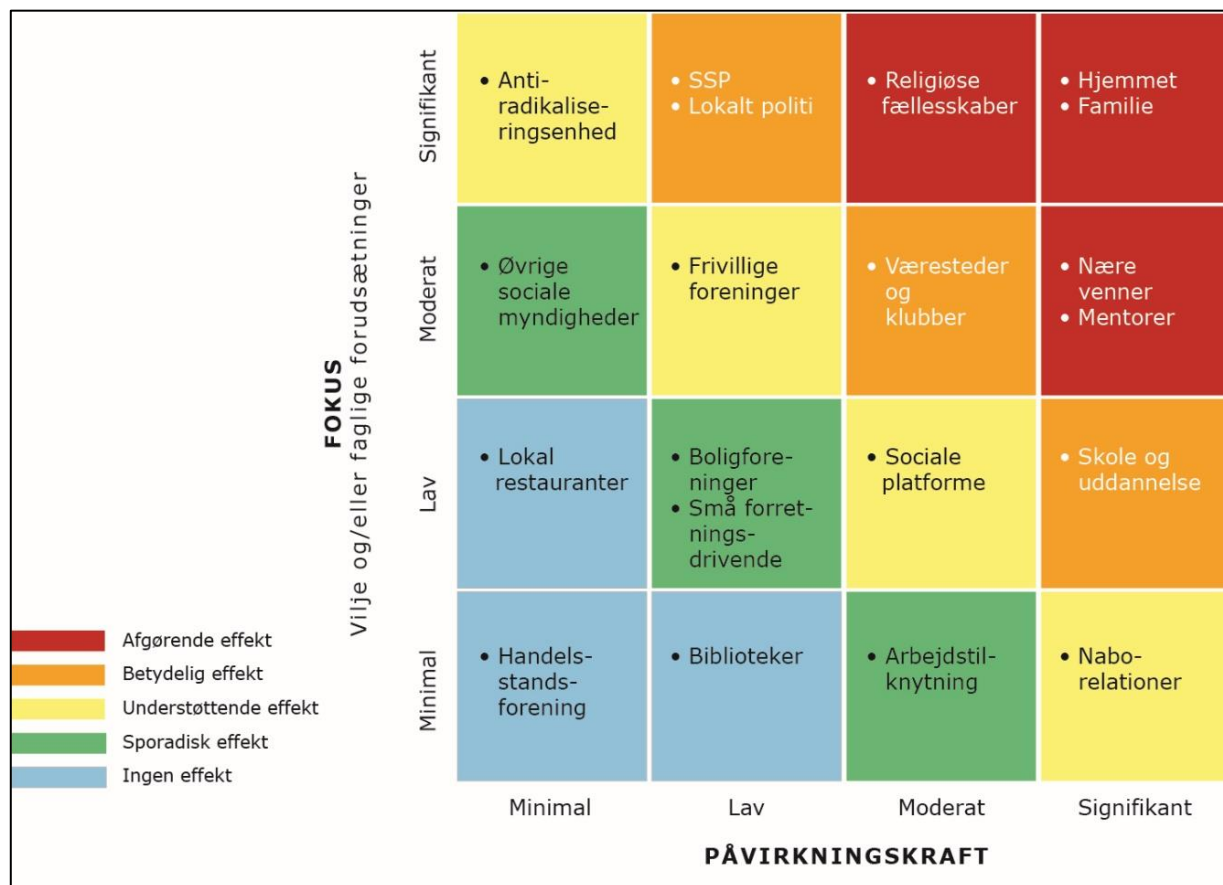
FOKUS
Vilje og/eller faglige forudsætninger

| | Minimal | Lav | Moderat | Signifikant |
|---|---|---|---|---|
| Signifikant | • Antiradikaliseringsenhed | • SSP • Lokalt politi | • Religiøse fællesskaber | • Hjemmet • Familie |
| Moderat | • Øvrige sociale myndigheder | • Frivillige foreninger | • Væresteder og klubber | • Nære venner • Mentorer |
| Lav | • Lokal restauranter | • Boligforeninger • Små forretningsdrivende | • Sociale platforme | • Skole og uddannelse |
| Minimal | • Handelsstandsforening | • Biblioteker | • Arbejdstilknytning | • Nabo-relationer |

PÅVIRKNINGSKRAFT

Afgørende effekt
Betydelig effekt
Understøttende effekt
Sporadisk effekt
Ingen effekt